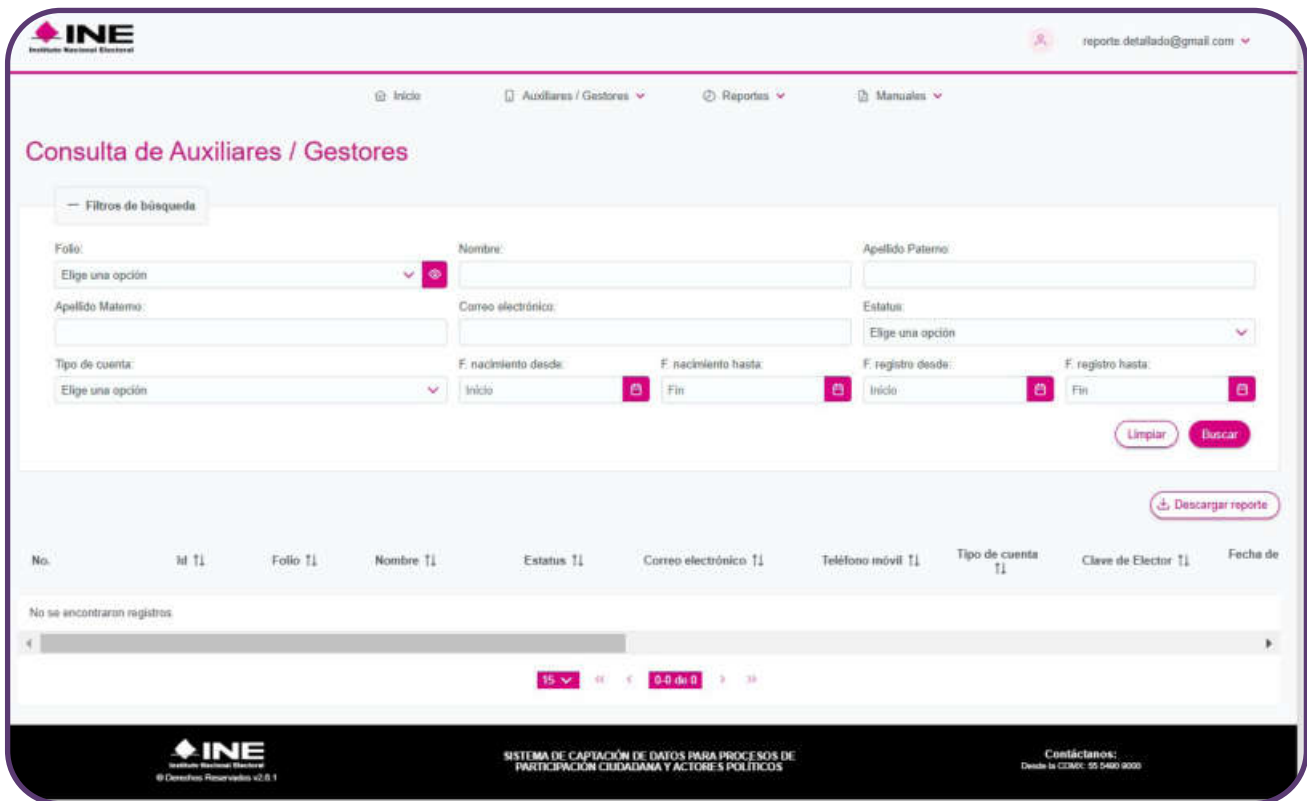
INE
Instituto Nacional Electoral

reporte.detallado@gmail.com

Inicio   Auxiliares / Gestores   Reportes   Manuales

Consulta de Auxiliares / Gestores

— Filtros de búsqueda

Folio:
Elige una opción

Nombre:

Apellido Paterno:

Apellido Materno:

Correo electrónico:

Estatus:
Elige una opción

Tipo de cuenta:
Elige una opción

F. nacimiento desde:
Inicio

F. nacimiento hasta:
Fin

F. registro desde:
Inicio

F. registro hasta:
Fin

Limpiar   Buscar

Descargar reporte

| No. | Id | Folio | Nombre | Estatus | Correo electrónico | Teléfono móvil | Tipo de cuenta | Clave de Elector | Fecha de |
|---|---|---|---|---|---|---|---|---|---|
| No se encontraron registros | | | | | | | | | |

15   0-0 de 0

INE
Instituto Nacional Electoral
© Derechos Reservados v2.0.1

SISTEMA DE CAPTACIÓN DE DATOS PARA PROCESOS DE PARTICIPACIÓN CIUDADANA Y ACTORES POLÍTICOS

Contáctanos:
Desde la CDMX: 55 5480 9000